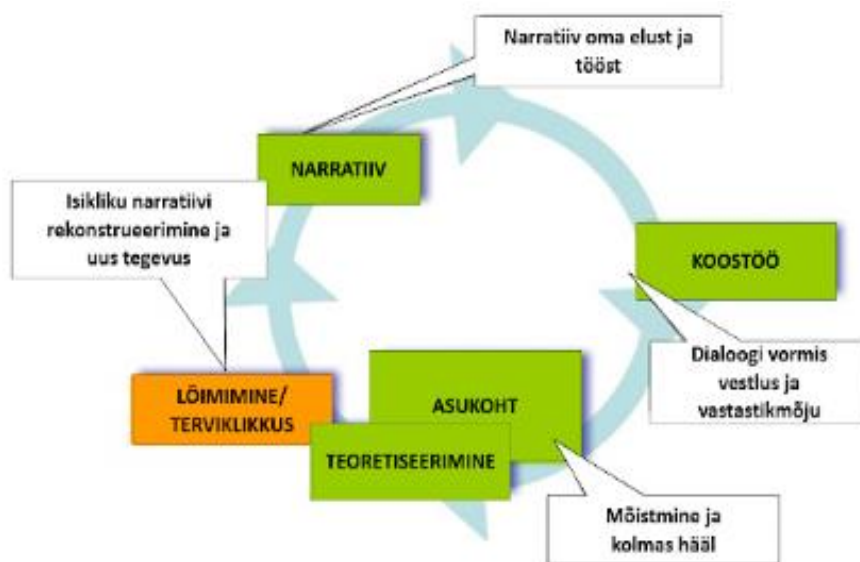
Narratiiv oma elust ja tööst

NARRATIIV

Isikliku narratiivi rekonstrueerimine ja uus tegevus

KOOSTÖÖ

Dialoogi vormis vestlus ja vastastikmõju

LÕIMIMINE/ TERVIKLIKKUS

ASUKOHT

TEORETISEERIMINE

Mõistmine ja kolmas hääl